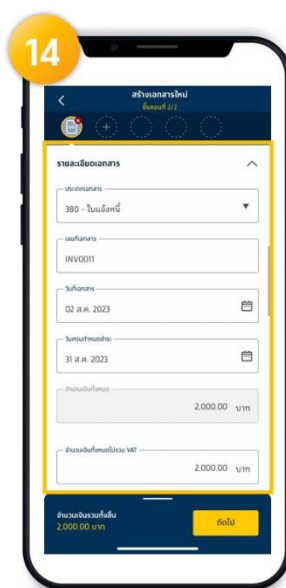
14

สร้างเอกสารใหม่
ขั้นตอนที่ 2/2

รายละเอียดเอกสาร

ประเภทเอกสาร
380 - ใบแจ้งหนี้

เลขที่เอกสาร
INV0011

วันที่เอกสาร
02 ส.ค. 2023

วันครบกำหนดชำระ
31 ส.ค. 2023

จำนวนเงินทั้งหมด
2,000.00 บาท

จำนวนเงินทั้งหมดไม่รวม VAT
2,000.00 บาท

จำนวนเงินรวมทั้งสิ้น
2,000.00 บาท

ถัดไป